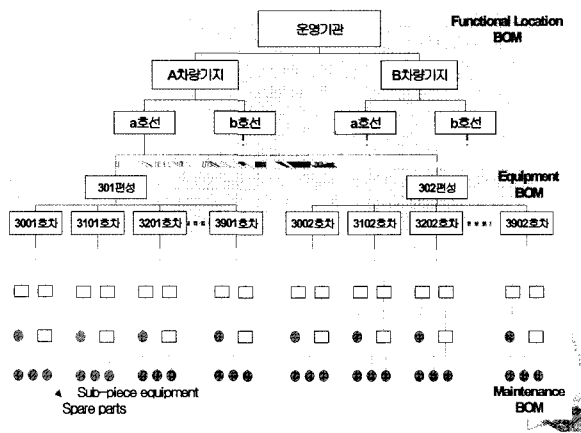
운영기관

Functional Location BOM

A차량기지

B차량기지

a호선

b호선

a호선

b호선

301편성

302편성

Equipment BOM

3001호차

3101호차

3201호차

3901호차

3002호차

3102호차

3202호차

3902호차

Sub-piece equipment
Spare parts

Maintenance BOM